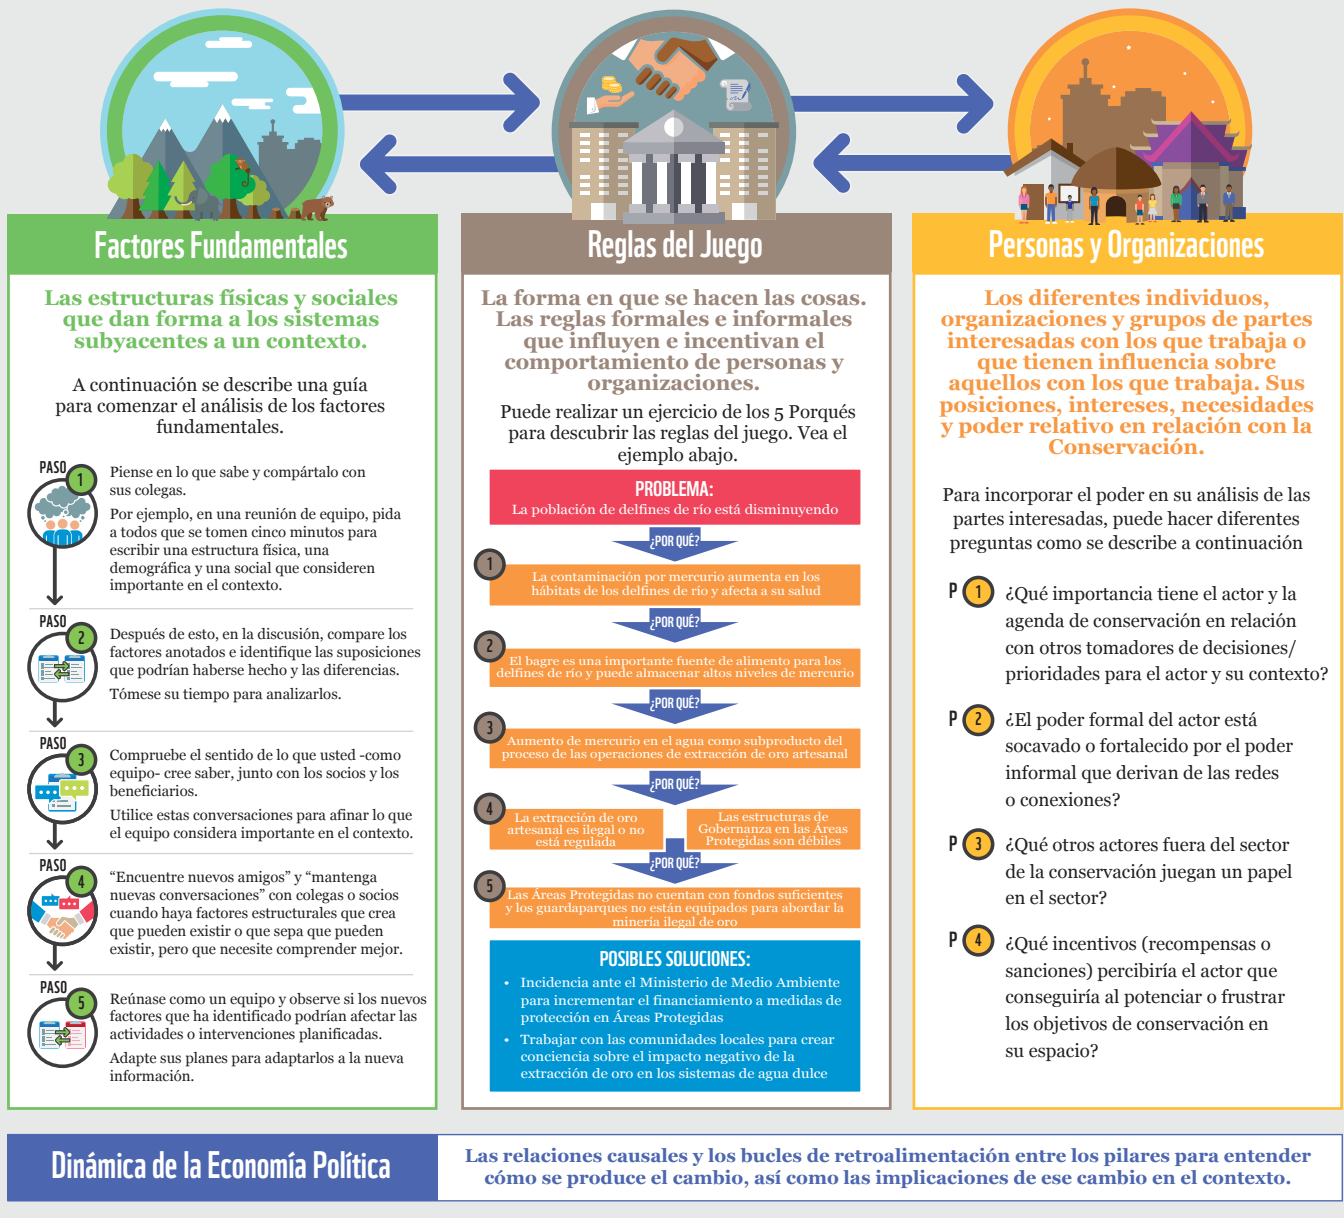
Factores Fundamentales

Las estructuras físicas y sociales que dan forma a los sistemas subyacentes a un contexto.

A continuación se describe una guía para comenzar el análisis de los factores fundamentales.

PASO 1
Piense en lo que sabe y compártalo con sus colegas.
Por ejemplo, en una reunión de equipo, pida a todos que se tomen cinco minutos para escribir una estructura física, una demográfica y una social que consideren importante en el contexto.

PASO 2
Después de esto, en la discusión, compare los factores anotados e identifique las suposiciones que podrían haberse hecho y las diferencias.
Tómese su tiempo para analizarlos.

PASO 3
Compruebe el sentido de lo que usted -como equipo- cree saber, junto con los socios y los beneficiarios.
Utilice estas conversaciones para afinar lo que el equipo considera importante en el contexto.

PASO 4
"Encuentre nuevos amigos" y "mantenga nuevas conversaciones" con colegas o socios cuando haya factores estructurales que crea que pueden existir o que sepa que pueden existir, pero que necesite comprender mejor.

PASO 5
Reúnase como un equipo y observe si los nuevos factores que ha identificado podrían afectar las actividades o intervenciones planificadas.
Adapte sus planes para adaptarlos a la nueva información.

Reglas del Juego

La forma en que se hacen las cosas. Las reglas formales e informales que influyen e incentivan el comportamiento de personas y organizaciones.

Puede realizar un ejercicio de los 5 Porqués para descubrir las reglas del juego. Vea el ejemplo abajo.

PROBLEMA:
La población de delfines de río está disminuyendo

¿POR QUÉ?
1 La contaminación por mercurio aumenta en los hábitats de los delfines de río y afecta a su salud

¿POR QUÉ?
2 El bagre es una importante fuente de alimento para los delfines de río y puede almacenar altos niveles de mercurio

¿POR QUÉ?
3 Aumento de mercurio en el agua como subproducto del proceso de las operaciones de extracción de oro artesanal

¿POR QUÉ?
4 La extracción de oro artesanal es ilegal o no está regulada
Las estructuras de Gobernanza en las Áreas Protegidas son débiles

¿POR QUÉ?
5 Las Áreas Protegidas no cuentan con fondos suficientes y los guardaparques no están equipados para abordar la minería ilegal de oro

POSIBLES SOLUCIONES:
• Incidencia ante el Ministerio de Medio Ambiente para incrementar el financiamiento a medidas de protección en Áreas Protegidas
• Trabajar con las comunidades locales para crear conciencia sobre el impacto negativo de la extracción de oro en los sistemas de agua dulce

Personas y Organizaciones

Los diferentes individuos, organizaciones y grupos de partes interesadas con los que trabaja o que tienen influencia sobre aquellos con los que trabaja. Sus posiciones, intereses, necesidades y poder relativo en relación con la Conservación.

Para incorporar el poder en su análisis de las partes interesadas, puede hacer diferentes preguntas como se describe a continuación

P 1 ¿Qué importancia tiene el actor y la agenda de conservación en relación con otros tomadores de decisiones/ prioridades para el actor y su contexto?

P 2 ¿El poder formal del actor está socavado o fortalecido por el poder informal que derivan de las redes o conexiones?

P 3 ¿Qué otros actores fuera del sector de la conservación juegan un papel en el sector?

P 4 ¿Qué incentivos (recompensas o sanciones) percibiría el actor que conseguiría al potenciar o frustrar los objetivos de conservación en su espacio?

Dinámica de la Economía Política

Las relaciones causales y los bucles de retroalimentación entre los pilares para entender cómo se produce el cambio, así como las implicaciones de ese cambio en el contexto.